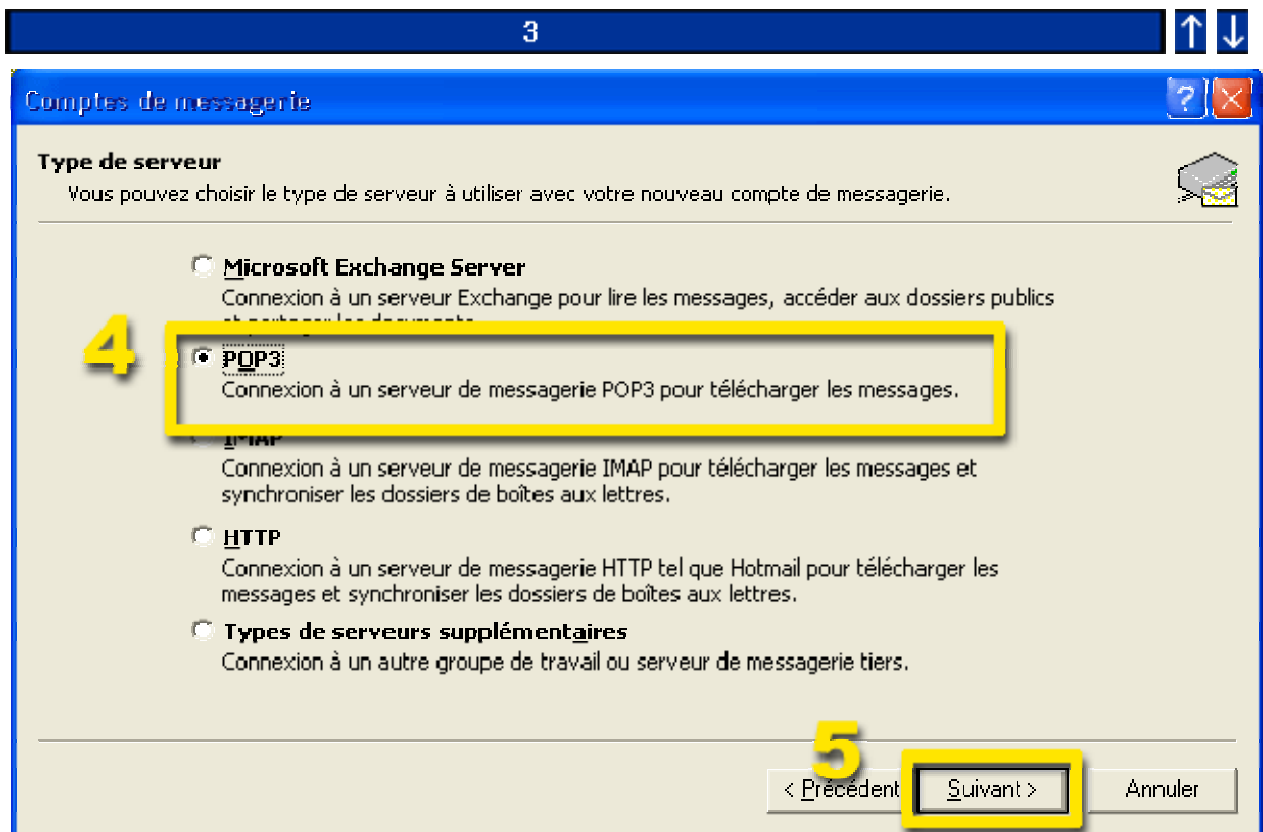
3

↑ ↓

Comptes de messagerie

?

Type de serveur

Vous pouvez choisir le type de serveur à utiliser avec votre nouveau compte de messagerie.

Microsoft Exchange Server

Connexion à un serveur Exchange pour lire les messages, accéder aux dossiers publics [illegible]

4

POP3

Connexion à un serveur de messagerie POP3 pour télécharger les messages.

IMAP

Connexion à un serveur de messagerie IMAP pour télécharger les messages et synchroniser les dossiers de boîtes aux lettres.

HTTP

Connexion à un serveur de messagerie HTTP tel que Hotmail pour télécharger les messages et synchroniser les dossiers de boîtes aux lettres.

Types de serveurs supplémentaires

Connexion à un autre groupe de travail ou serveur de messagerie tiers.

5

< Précédent

Suivant >

Annuler